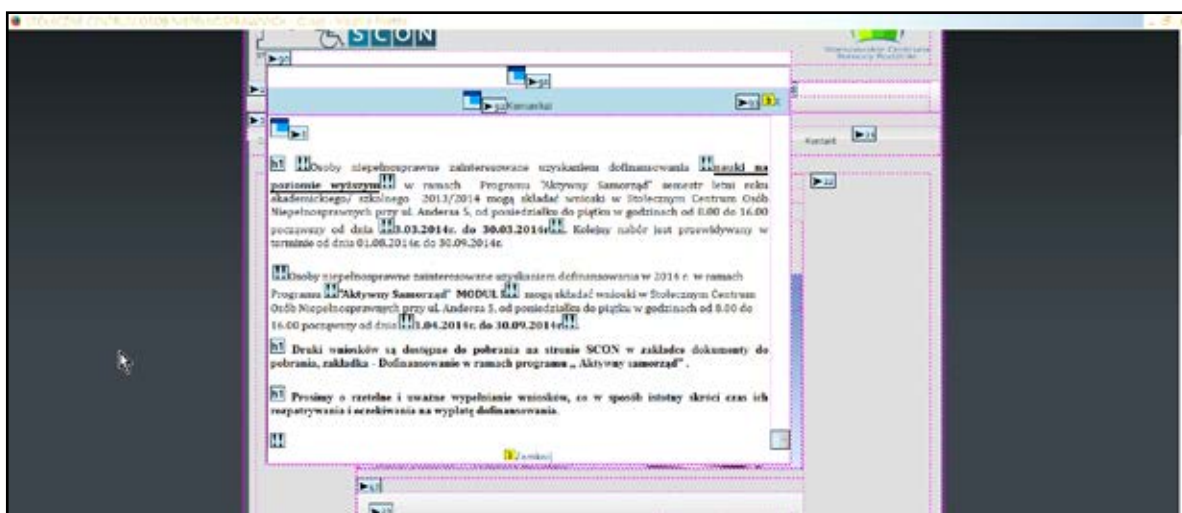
SCON

Komunikat

Kontakt

Osoby niepełnosprawne zainteresowane uzyskaniem dofinansowania nauki na poziomie wyższym w ramach Programu "Aktywny Samorząd" semestr letni roku akademickiego/ szkolnego 2013/2014 mogą składać wnioski w Stołecznym Centrum Osób Niepełnosprawnych przy ul. Andersa 5, od poniedziałku do piątku w godzinach od 8.00 do 16.00 począwszy od dnia 3.03.2014r. do 30.03.2014r. Kolejny nabór jest przewidywany w terminie od dnia 01.08.2014r. do 30.09.2014r.

Osoby niepełnosprawne zainteresowane uzyskaniem dofinansowania w 2014 r. w ramach Programu "Aktywny Samorząd" MODUŁ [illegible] mogą składać wnioski w Stołecznym Centrum Osób Niepełnosprawnych przy ul. Andersa 5, od poniedziałku do piątku w godzinach od 8.00 do 16.00 począwszy od dnia 1.04.2014r. do 30.09.2014r.

Druki wniosków są dostępne do pobrania na stronie SCON w zakładce dokumenty do pobrania, zakładka - Dofinansowanie w ramach programu „ Aktywny samorząd" .

Prosimy o rzetelne i uważne wypełnianie wniosków, co w sposób istotny skróci czas ich rozpatrywania i oczekiwania na wypłatę dofinansowania.

Zamknij